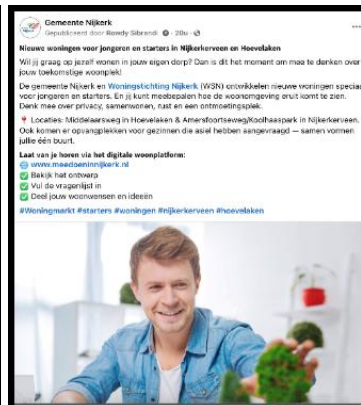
Gemeente Nijkerk
Gepubliceerd door Rowdy Sibrandi · 20u ·

Nieuwe woningen voor jongeren en starters in Nijkerkerveen en Hoevelaken

Wil jij graag op jezelf wonen in jouw eigen dorp? Dan is dit het moment om mee te denken over jouw toekomstige woonplek!

De gemeente Nijkerk en Woningstichting Nijkerk (WSN) ontwikkelen nieuwe woningen speciaal voor jongeren en starters. En jij kunt meebepalen hoe de woonomgeving eruit komt te zien. Denk mee over privacy, samenwonen, nast en een ontmoetingsplek.

📍 Locaties: Middelaarsweg in Hoevelaken & Amersfoortseweg/Koolhaaspark in Nijkerkerveen. Ook komen er opvangplekken voor gezinnen die asiel hebben aangevraagd — samen vormen jullie één buurt.

Laat van je horen via het digitale woonplatform:
🌐 www.meedoeninnijkerk.nl
✅ Bekijk het ontwerp
✅ Vul de vragenlijst in
✅ Deel jouw woonwensen en ideeën

#Woningmarkt #starters #woningen #nijkerkerveen #hoevelaken